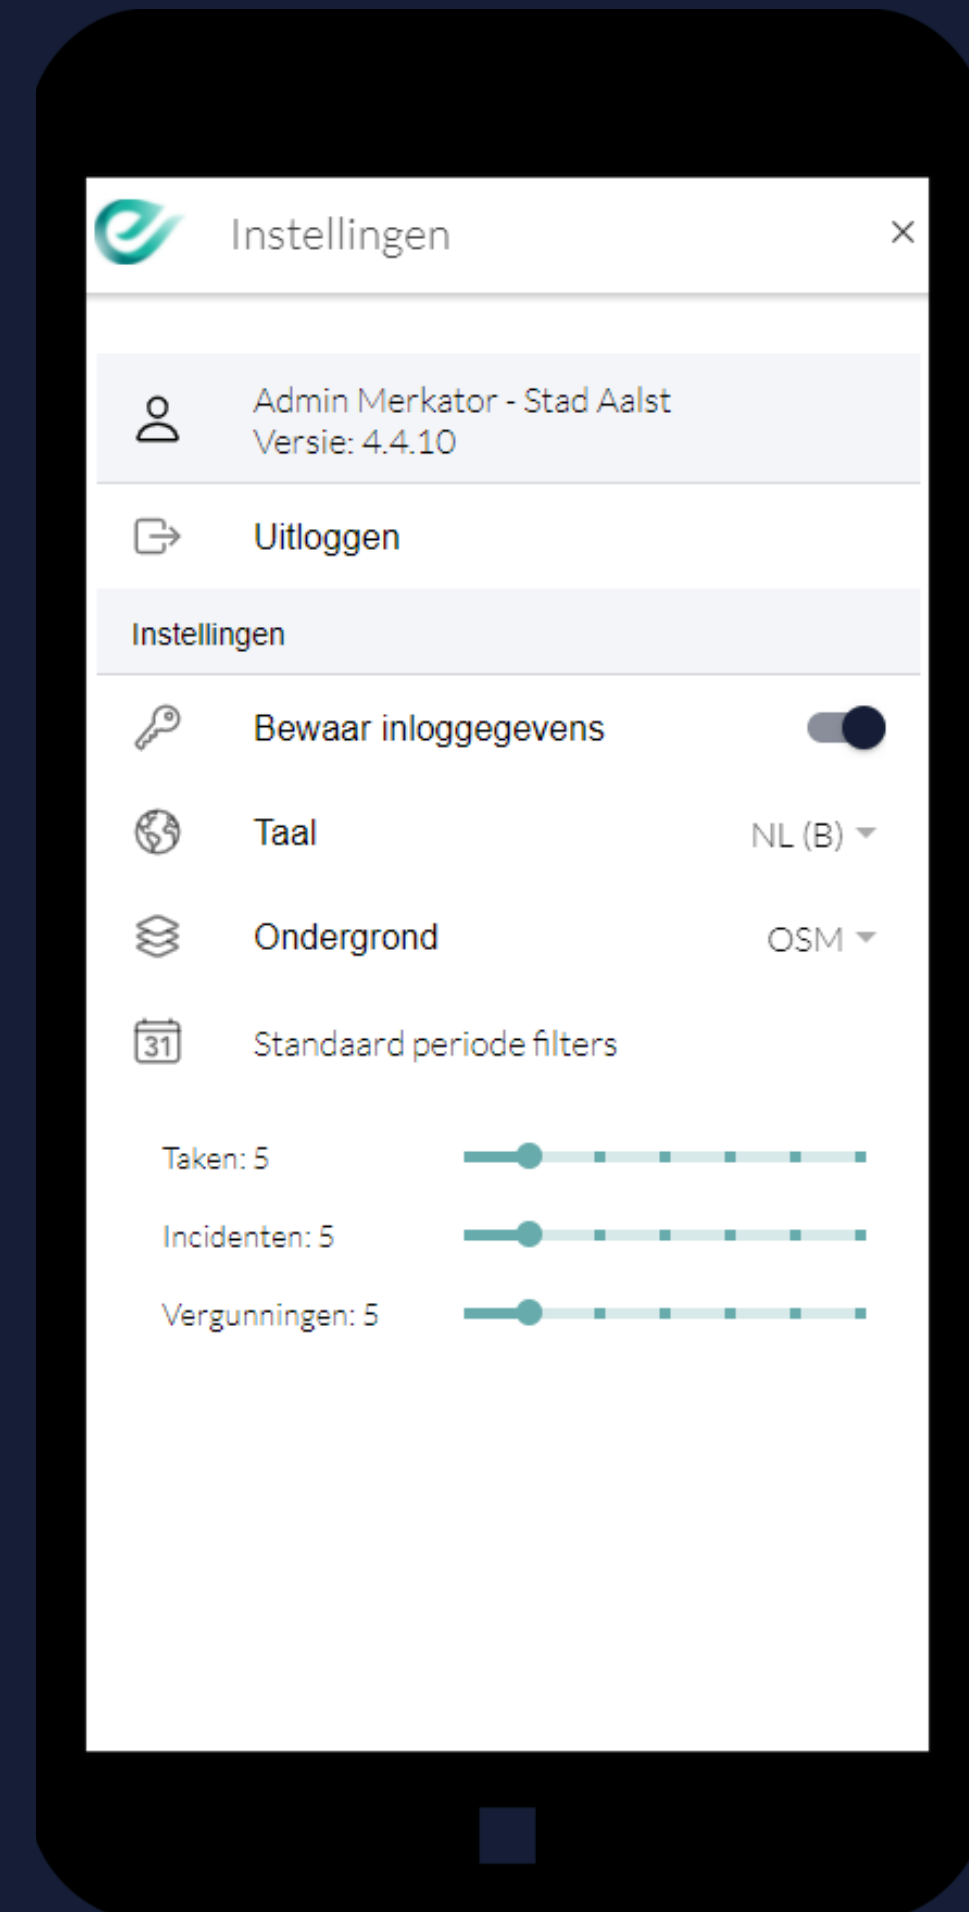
Instellingen ×

Admin Merkator - Stad Aalst
Versie: 4.4.10

Uitloggen

Instellingen

Bewaar inloggegevens

Taal NL (B)

Ondergrond OSM

31 Standaard periode filters

Taken: 5

Incidenten: 5

Vergunningen: 5